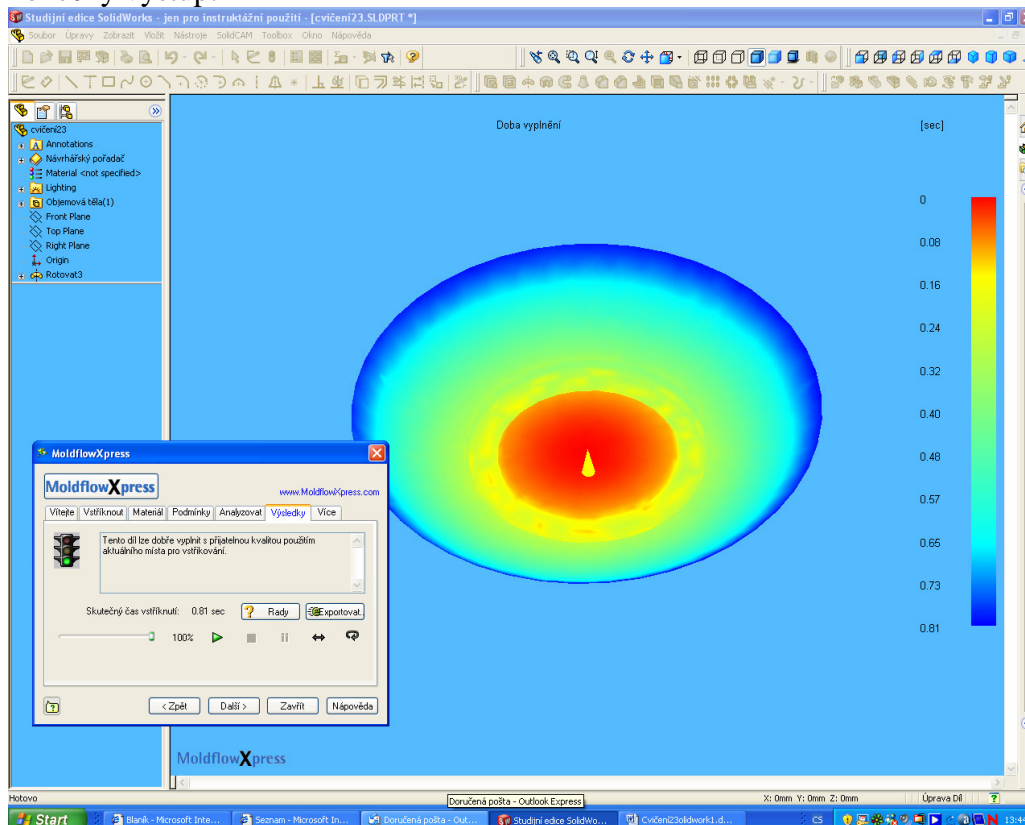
Studijní edice SolidWorks - jen pro instruktážní použití - [cvičení23.SLDPRT *]

Soubor Úpravy Zobrazit Vložit Nástroje SolidCAM Toolbox Okno Nápověda

cvičení23
Annotations
Návrhářský pořadač
Material <not specified>
Lighting
Objemová těla(1)
Front Plane
Top Plane
Right Plane
Origin
Rotovat3

Doba vyplnění

[sec]

0
0.08
0.16
0.24
0.32
0.40
0.48
0.57
0.65
0.73
0.81

MoldflowXpress

MoldflowXpress
www.MoldflowXpress.com

Vítejte | Vstříknout | Materiál | Podmínky | Analyzovat | Výsledky | Více

Tento díl lze dobře vyplnit s přijatelnou kvalitou použitím aktuálního místa pro vstříkování.

Skutečný čas vstříknutí: 0.81 sec

Rady

Exportovat.

100%

< Zpět | Další > | Zavřít | Nápověda

MoldflowXpress

Hotovo

Doručená pošta - Outlook Express

X: 0mm Y: 0mm Z: 0mm

Úprava Díl

Start

Blaník - Microsoft Inte...

Seznam - Microsoft In...

Doručená pošta - Out...

Studijní edice SolidWo...

Cvičení23solidwork1.d...

CS

13:4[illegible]